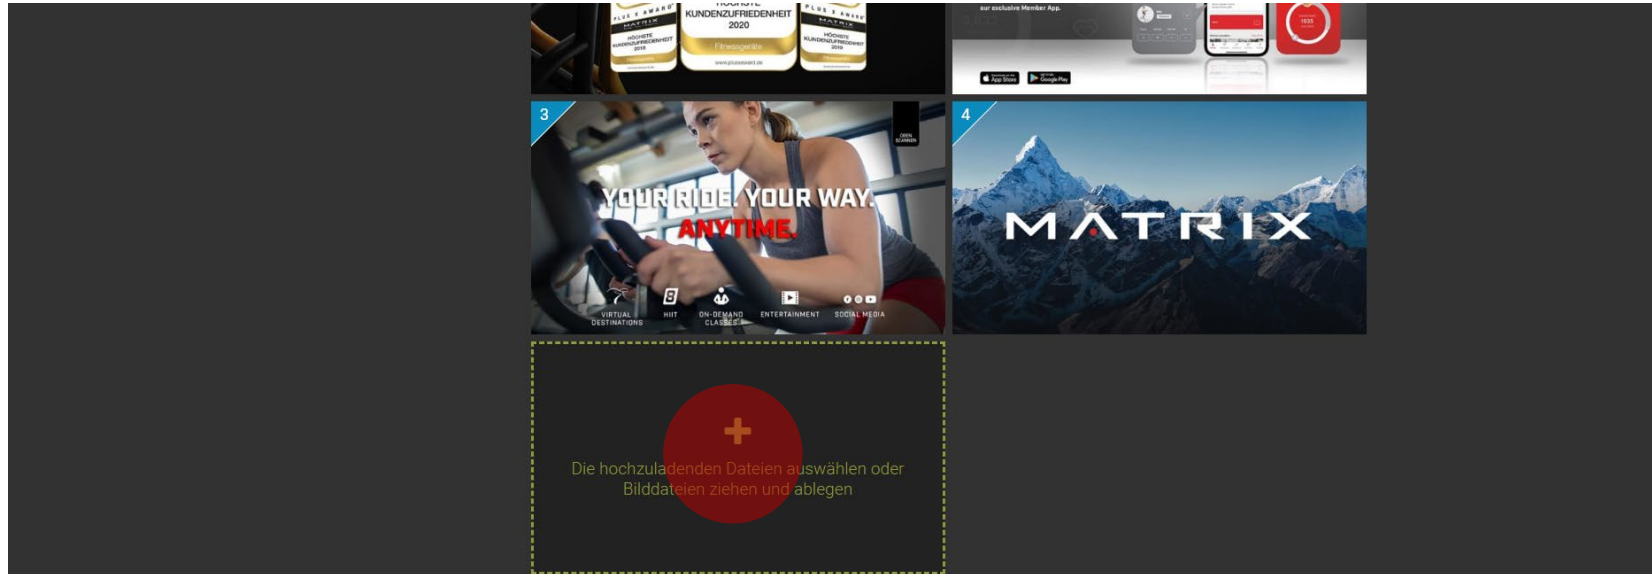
PLUS X AWARD
MATRIX
HÖCHSTE KUNDENZUFRIEDENHEIT 2019
HÖCHSTE KUNDENZUFRIEDENHEIT
2020
Fitnessgeräte
www.plusxaward.de
PLUS X AWARD
MATRIX
HÖCHSTE KUNDENZUFRIEDENHEIT 2019

our exclusive Member App.
App Store
Google Play

3
YOUR RIDE. YOUR WAY.
ANYTIME.
VIRTUAL DESTINATIONS
HIIT
ON-DEMAND CLASSES
ENTERTAINMENT
SOCIAL MEDIA

4
MATRIX

+
Die hochzuladenden Dateien auswählen oder Bilddateien ziehen und ablegen